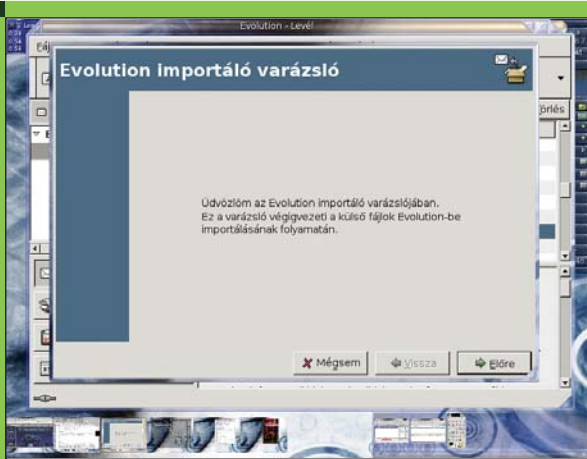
Evolution - Levél

Fájl

Evolution importáló varázsló

Üdvözlöm az Evolution importáló varázslójában.
Ez a varázsló végigvezeti a külső fájlok Evolution-be importálásának folyamatán.

Mégsem

Vissza

Előre

örlés